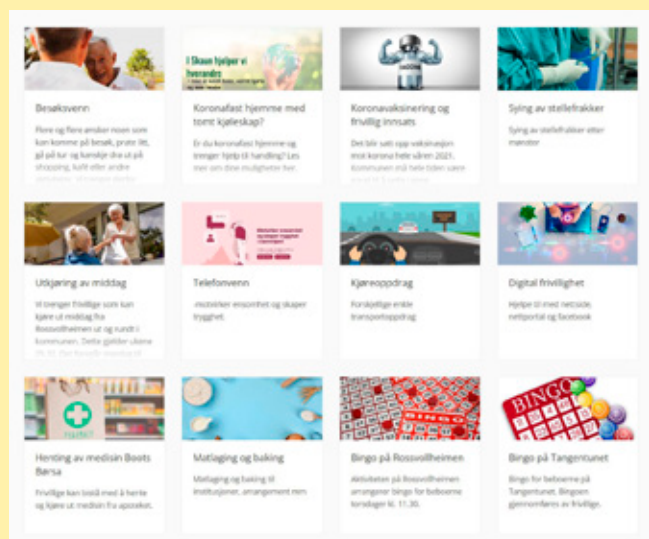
I Skaun hjelper vi hverandre

Besøksvenn

Flere og flere ønsker noen som kan komme på besøk, prate litt, gå på tur og kanskje dra ut på shopping, kafé eller andre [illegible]

Koronafast hjemme med tomt kjøleskap?

Er du koronafast hjemme og trenger hjelp til handling? Les mer om dine muligheter her.

Koronavaksinering og frivillig innsats

Det blir satt opp vaksinasjon mot korona hele våren 2021. Kommunen vil hele tiden være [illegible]

Sying av stellefrakker

Sying av stellefrakker etter mønster

Utkjøring av middag

Vi trenger frivillige som kan kjøre ut middag fra Rossvollheimen ut og rundt i kommunen. Dette gjelder ukene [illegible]

Telefonvenn

motvirker ensomhet og skaper trygghet.

Kjøreoppdrag

Forskjellige enkle transportoppdrag

Digital frivillighet

Hjelpe til med netside, nettportal og facebook

Henting av medisin Boots Børsa

Frivillige kan bistå med å hente og kjøre ut medisin fra apoteket.

Matlaging og baking

Matlaging og baking til institusjoner, arrangement mm.

Bingo på Rossvollheimen

Aktiviteten på Rossvollheimen arrangerer bingo for beboerne torsdager kl. 11.30.

BINGO

Bingo på Tangentunet

Bingo for beboerne på Tangentunet. Bingoen gjennomføres av frivillige.